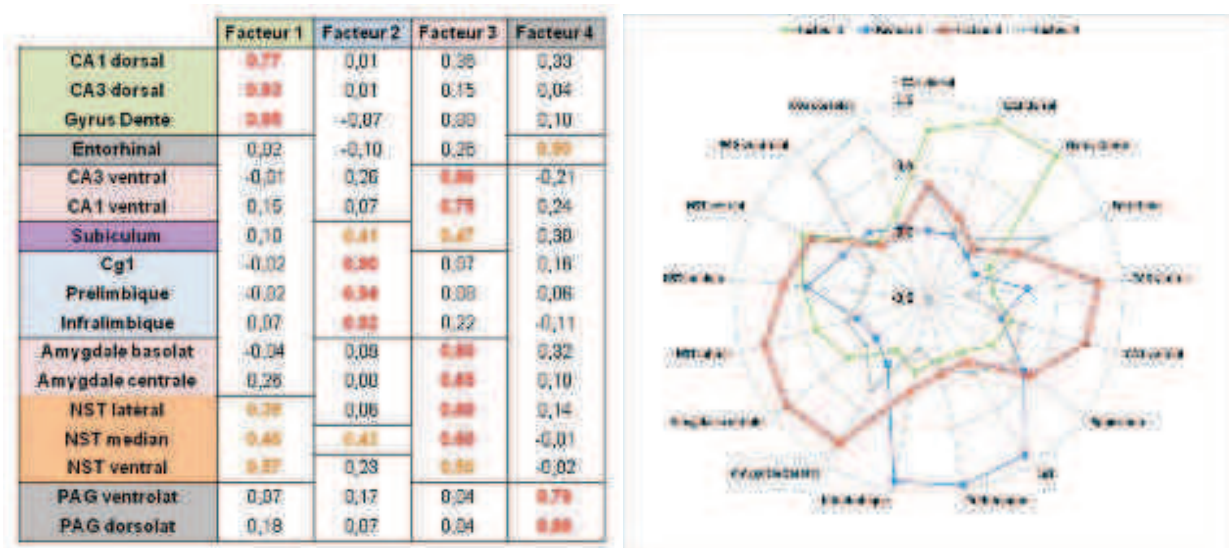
| | Facteur 1 | Facteur 2 | Facteur 3 | Facteur 4 |
|---|---|---|---|---|
| CA1 dorsal | 0,77 | 0,01 | 0,36 | 0,33 |
| CA3 dorsal | 0,93 | 0,01 | 0,15 | 0,04 |
| Gyrus Denté | 0,88 | -0,07 | 0,30 | 0,10 |
| Entorhinal | 0,02 | -0,10 | 0,26 | 0,90 |
| CA3 ventral | -0,01 | 0,26 | 0,86 | -0,21 |
| CA1 ventral | 0,15 | 0,07 | 0,75 | 0,24 |
| Subiculum | 0,10 | 0,41 | 0,47 | 0,30 |
| Cg1 | -0,02 | 0,90 | 0,07 | 0,16 |
| Prélimbique | -0,02 | 0,94 | 0,08 | 0,06 |
| Infralimbique | 0,07 | 0,92 | 0,22 | -0,11 |
| Amygdale basolat | -0,04 | 0,09 | 0,80 | 0,32 |
| Amygdale centrale | 0,26 | 0,00 | 0,83 | 0,10 |
| NST latéral | 0,39 | 0,06 | 0,80 | 0,14 |
| NST median | 0,46 | 0,43 | 0,60 | -0,01 |
| NST ventral | 0,37 | 0,23 | 0,50 | -0,02 |
| PAG ventrolat | 0,07 | 0,17 | 0,24 | 0,79 |
| PAG dorsolat | 0,18 | 0,07 | 0,04 | 0,88 |

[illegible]